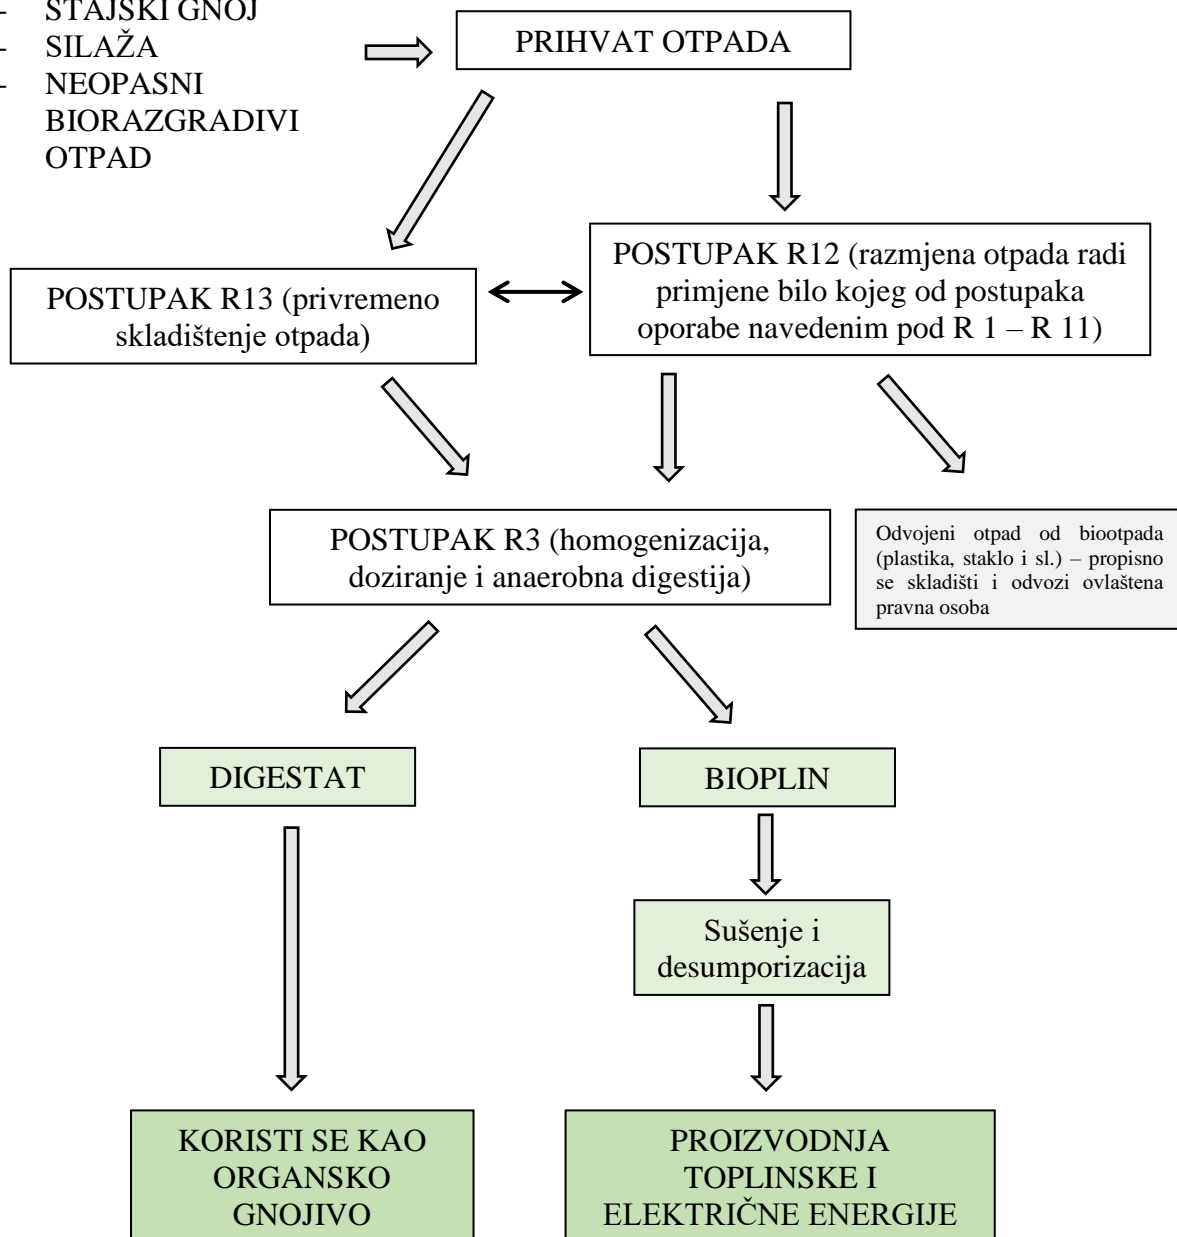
- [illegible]
- SILAŽA
- NEOPASNI BIORAZGRADIVI OTPAD

PRIHVAT OTPADA

POSTUPAK R13 (privremeno skladištenje otpada)

POSTUPAK R12 (razmjena otpada radi primjene bilo kojeg od postupaka oporabe navedenim pod R 1 – R 11)

POSTUPAK R3 (homogenizacija, doziranje i anaerobna digestija)

Odvojeni otpad od biootpada (plastika, staklo i sl.) – propisno se skladišti i odvozi ovlaštena pravna osoba

DIGESTAT

BIOPLIN

Sušenje i desumporizacija

KORISTI SE KAO ORGANSKO GNOJIVO

PROIZVODNJA TOPLINSKE I ELEKTRIČNE ENERGIJE